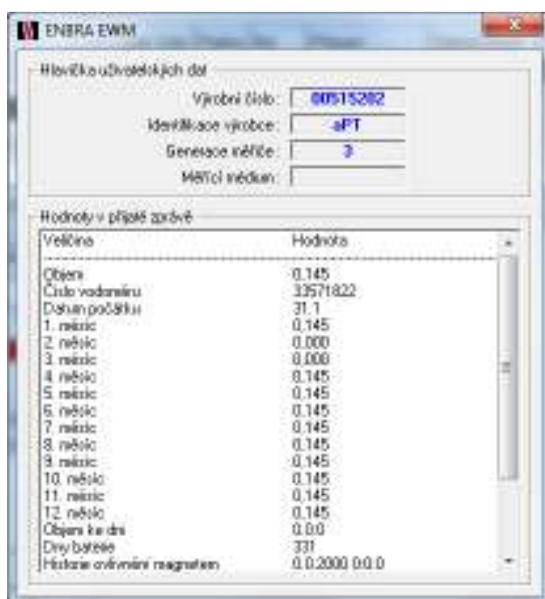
ENBRA EWM

Hlavička uživatelských dat

Výrobní číslo: 00515202
Identifikace výrobce: aPT
Generace měřiče: 3
Měřicí médium:

Hodnoty v přijaté zprávě

| Veličina | Hodnota |
|---|---|
| Objem | 0,145 |
| Číslo vodoměru | 33571822 |
| Datum počátku | 31.1 |
| 1. měsíc | 0,145 |
| 2. měsíc | 0,000 |
| 3. měsíc | 0,000 |
| 4. měsíc | 0,145 |
| 5. měsíc | 0,145 |
| 6. měsíc | 0,145 |
| 7. měsíc | 0,145 |
| 8. měsíc | 0,145 |
| 9. měsíc | 0,145 |
| 10. měsíc | 0,145 |
| 11. měsíc | 0,145 |
| 12. měsíc | 0,145 |
| Objem ke dni | 0.0.0 |
| Dny baterie | 331 |
| Historie ovlivnění magnetem | 0.0.2000 0:0:0 |